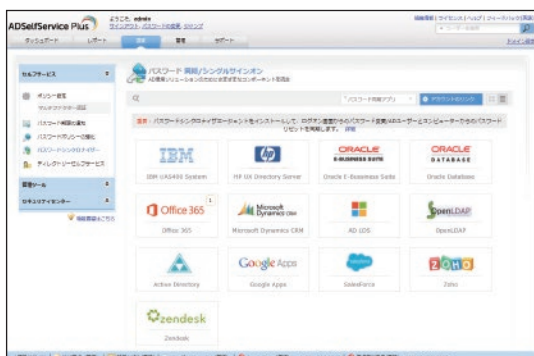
ADSelfService Plus
ようこそ, admin
ダッシュボード
レポート
設定
管理
サポート

セルフサービス
ポリシー設定
パスワード期限切れ通知
パスワードポリシーの強化
パスワードシンクロナイザー
ディレクトリーセルフサービス
管理ツール
セキュリティセンター

パスワード 同期/シングルサインオン
アカウントをリンク

IBM
IBM i/AS400 System
HP UX Directory Server
ORACLE E-BUSINESS SUITE
Oracle E-Business Suite
ORACLE DATABASE
Oracle Database
Office 365
Office 365
Microsoft Dynamics CRM
Microsoft Dynamics CRM
AD LDS
OpenLDAP
OpenLDAP
Active Directory
Google Apps
Google Apps
salesforce
SalesForce
ZOHO
Zoho
zendesk
Zendesk